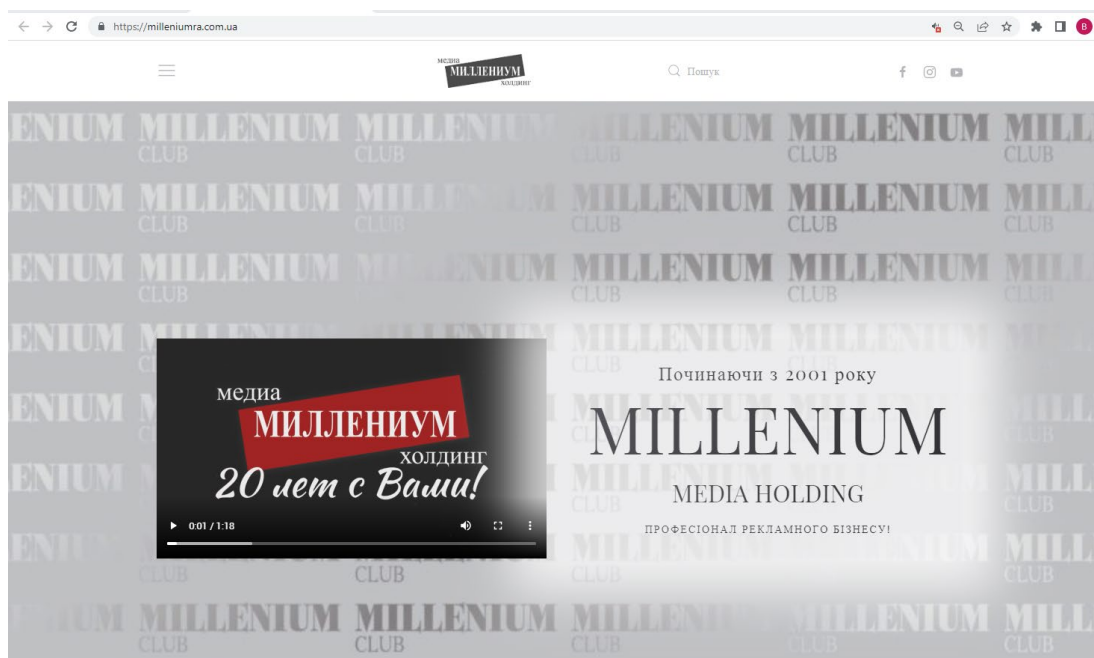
https://milleniumra.com.ua

медиа МИЛЛЕНИУМ холдинг

Пошук

ENIUM MILLENIUM MILLENIUM MILLENIUM MILLENIUM MILL
CLUB CLUB CLUB CLUB CLUB

медиа
МИЛЛЕНИУМ
холдинг
20 лет с Вами!

0:01 / 1:18

Починаючи з 2001 року

MILLENIUM

MEDIA HOLDING

ПРОФЕСІОНАЛ РЕКЛАМНОГО БІЗНЕСУ!

CLUB CLUB

MILLENIUM MILLENIUM MILLENIUM MILLENIUM
CLUB CLUB CLUB CLUB